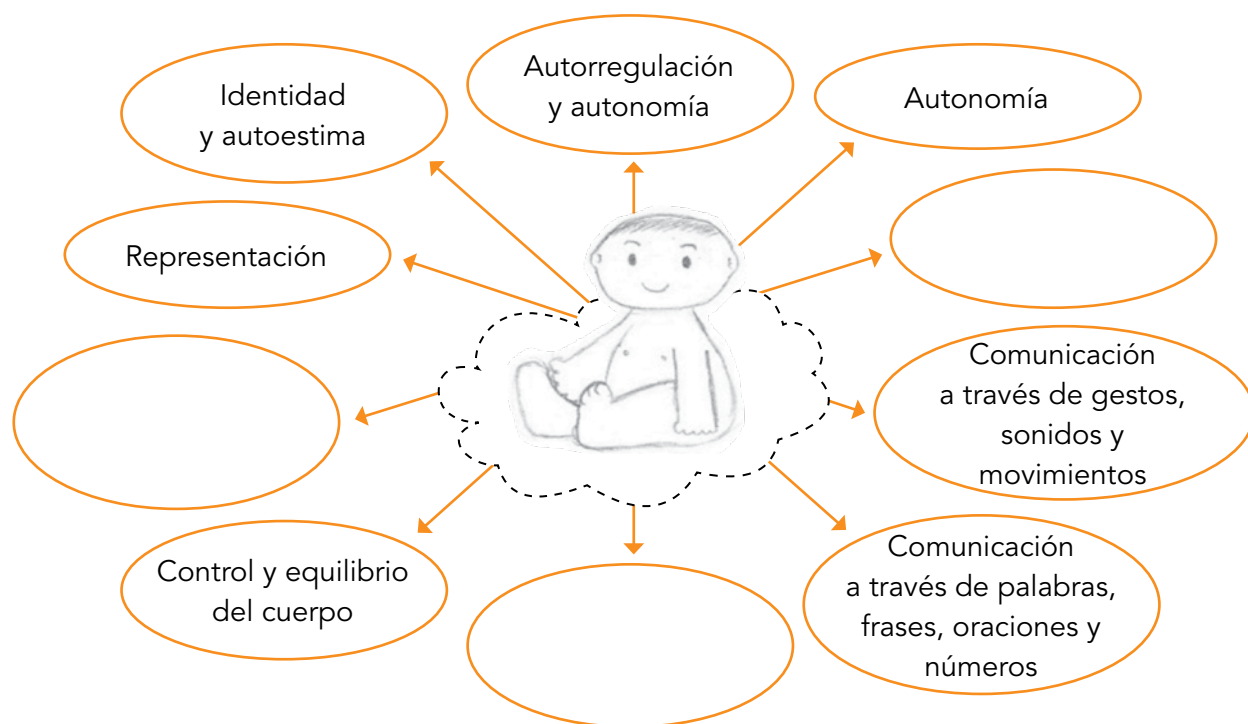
Identidad y autoestima

Autorregulación y autonomía

Autonomía

Representación

Comunicación a través de gestos, sonidos y movimientos

Control y equilibrio del cuerpo

Comunicación a través de palabras, frases, oraciones y números